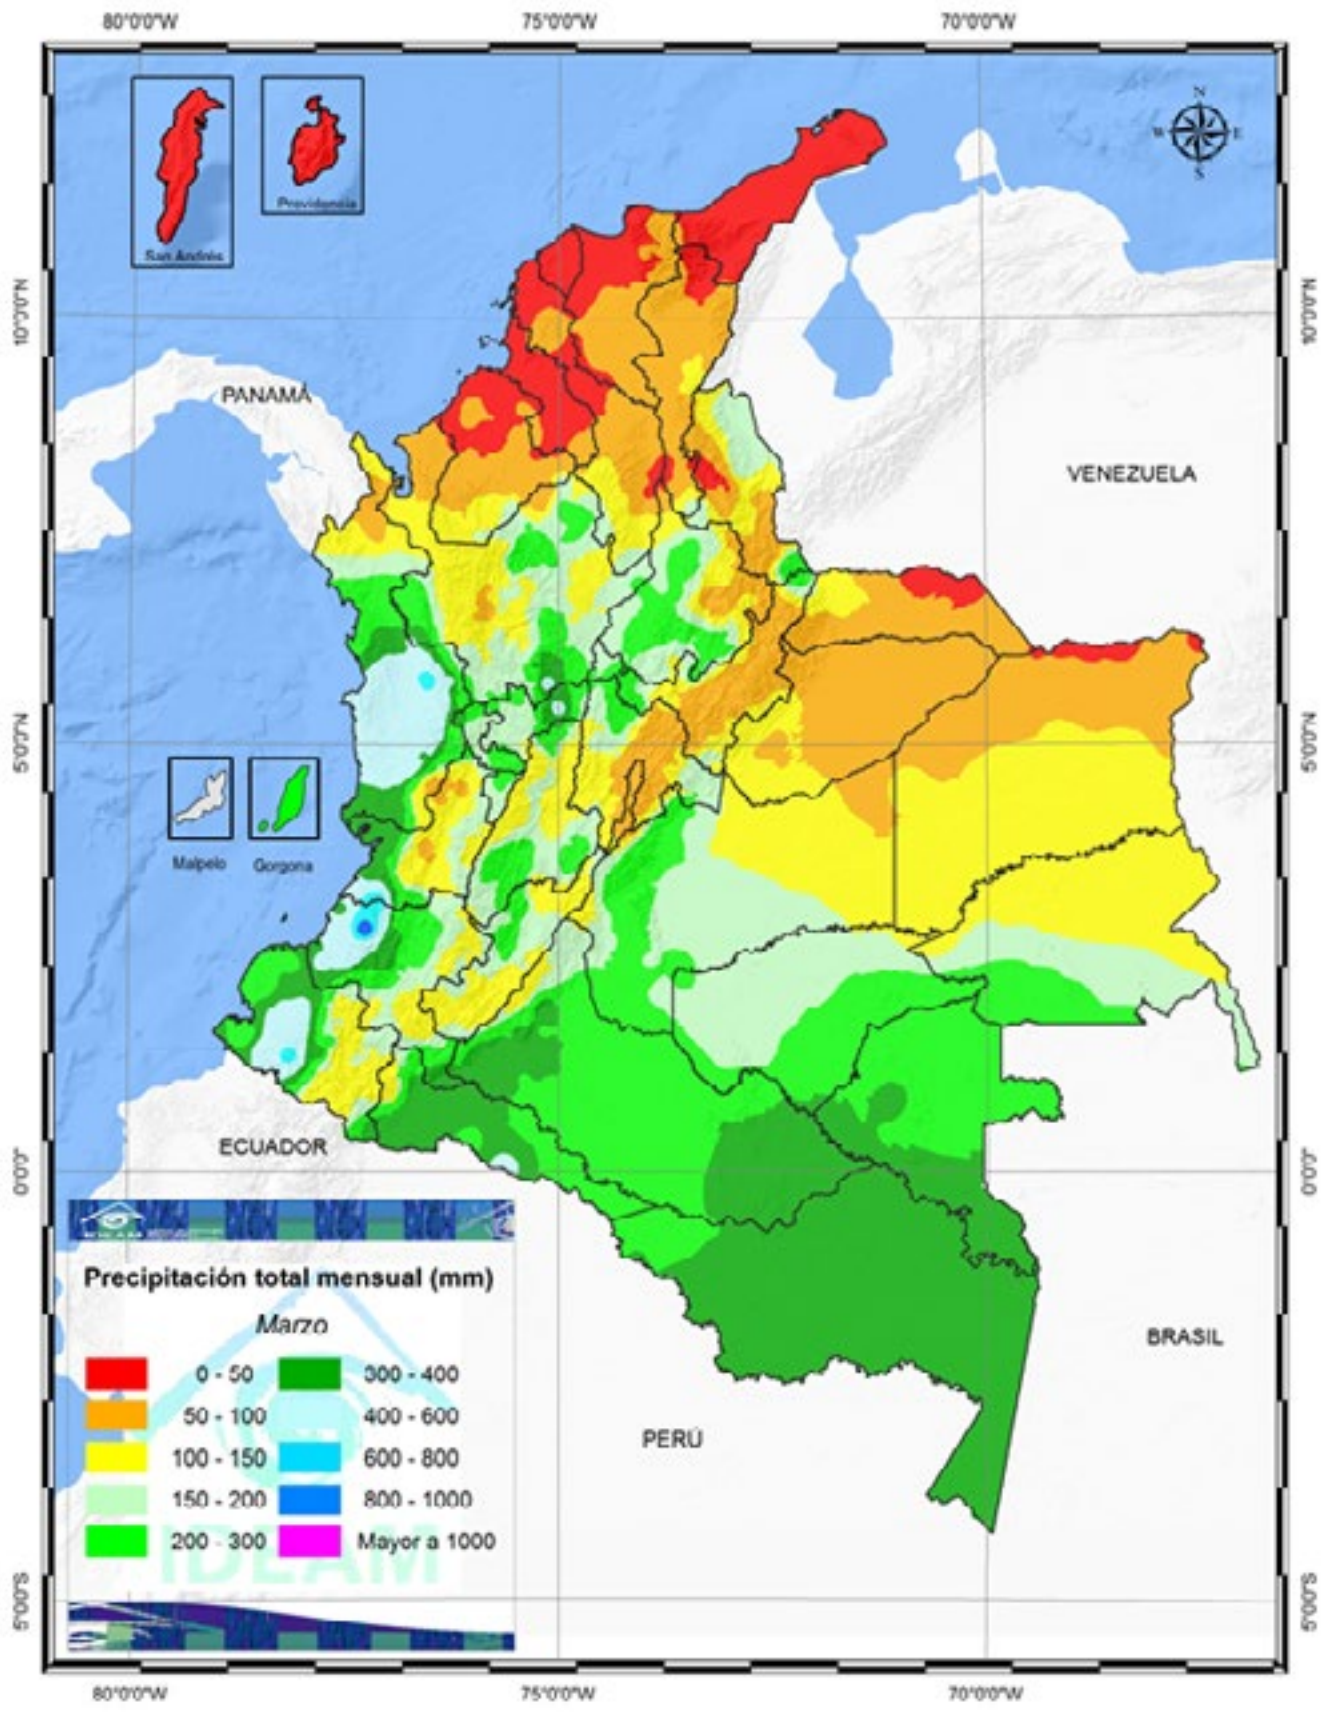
80°0'0"W 75°0'0"W 70°0'0"W

San Andrés

Providencia

N
W E
S

10°0'0"N 10°0'0"N

PANAMÁ

VENEZUELA

5°0'0"N 5°0'0"N

Malpelo Gorgona

ECUADOR

0°0'0" 0°0'0"

Precipitación total mensual (mm)

Marzo

| | | | |
|---|---|---|---|
| | 0 - 50 | | 300 - 400 |
| | 50 - 100 | | 400 - 600 |
| | 100 - 150 | | 600 - 800 |
| | 150 - 200 | | 800 - 1000 |
| | 200 - 300 | | Mayor a 1000 |

IDEAM

BRASIL

PERÚ

5°0'0"S 5°0'0"S

80°0'0"W 75°0'0"W 70°0'0"W